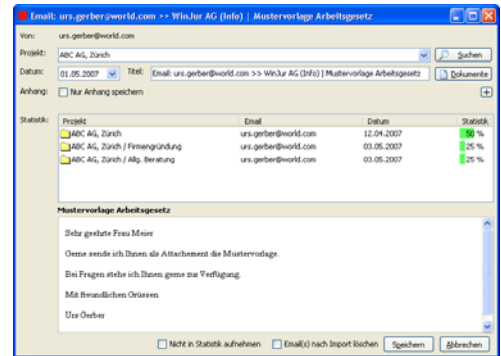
Email: urs.gerber@world.com >> WinJur AG (Info) | Mustervorlage Arbeitsgesetz

Von: urs.gerber@world.com

Projekt: ABC AG, Zürich

Suchen

Datum: 01.05.2007

Titel: Email: urs.gerber@world.com >> WinJur AG (Info) | Mustervorlage Arbeitsgesetz

Dokumente

Anhang: Nur Anhang speichern

Statistik:

| Projekt | Email | Datum | Statistik |
|---|---|---|---|
| ABC AG, Zürich | urs.gerber@world.com | 12.04.2007 | 50 % |
| ABC AG, Zürich / Firmengründung | urs.gerber@world.com | 03.05.2007 | 25 % |
| ABC AG, Zürich / Allg. Beratung | urs.gerber@world.com | 03.05.2007 | 25 % |

Mustervorlage Arbeitsgesetz

Sehr geehrte Frau Meier

Gerne sende ich Ihnen als Attachement die Mustervorlage.

Bei Fragen stehe ich Ihnen gerne zur Verfügung.

Mit freundlichen Grüssen

Urs Gerber

Nicht in Statistik aufnehmen   Email(s) nach Import löschen   Speichern   Abbrechen